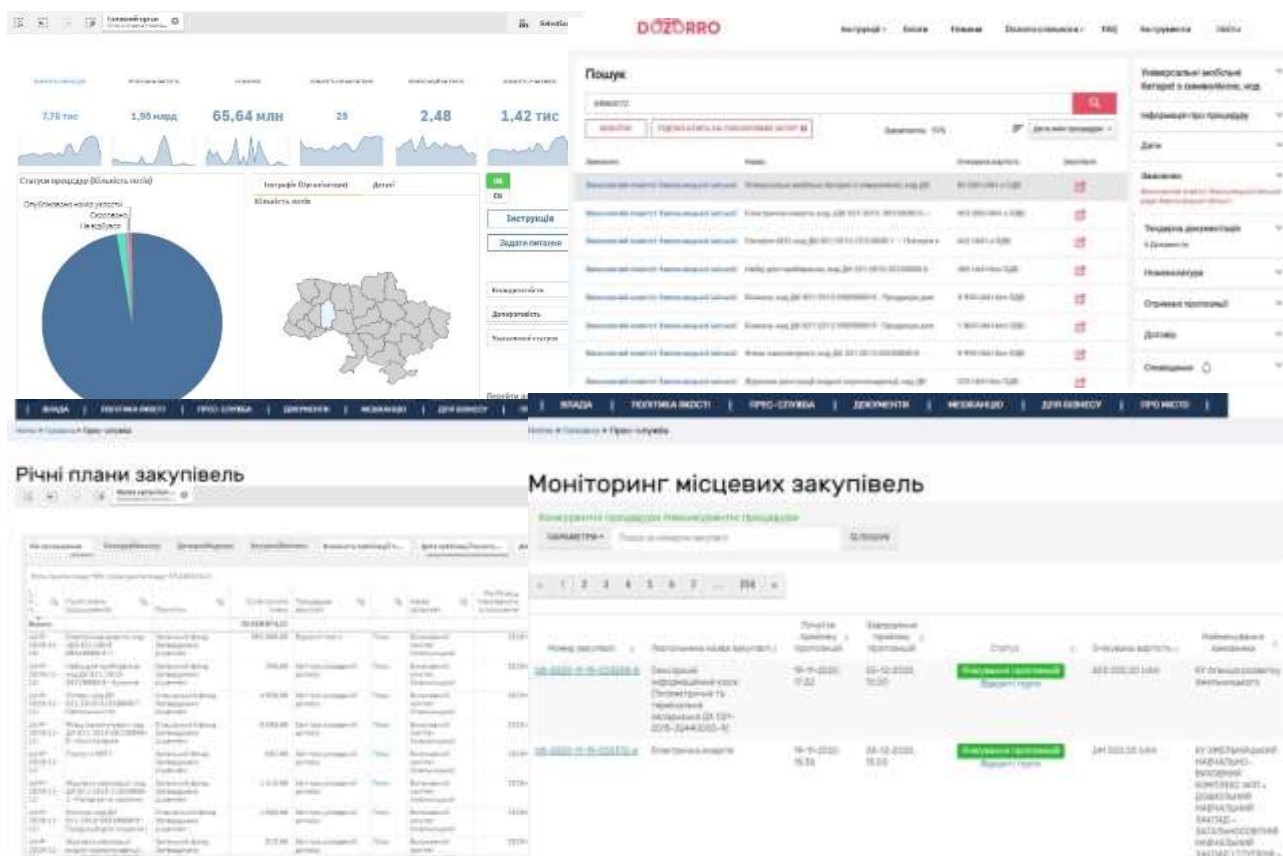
Загальний пропуск

7,76 тис   1,95 млрд   65,64 млн   25   2,48   1,42 тис

Статуси процедур (Кількість лотів)

Опубліковано намір укласти
Скасовано
Не відбувся

Інструкція
Задати питання

DOZORRO

Пошук

Річні плани закупівель

ВЛАДА | ПОЛІТИКА ЯКОСТІ | ПРЕС-СЛУЖБА | ДОКУМЕНТИ | МЕДІАЦЕНТР | ДЛЯ БІЗНЕСУ | ПРО МІСТО

Моніторинг місцевих закупівель

ПАРАМЕТРИ   ШУКАТИ

1 2 3 4 5 6 7 ... 314

Номер закупівлі | Початкова назва закупівлі | Початок прийому пропозицій | Завершення прийому пропозицій | Статус | Очікувана вартість | Найменування замовника

Очікування пропозицій

Очікування пропозицій